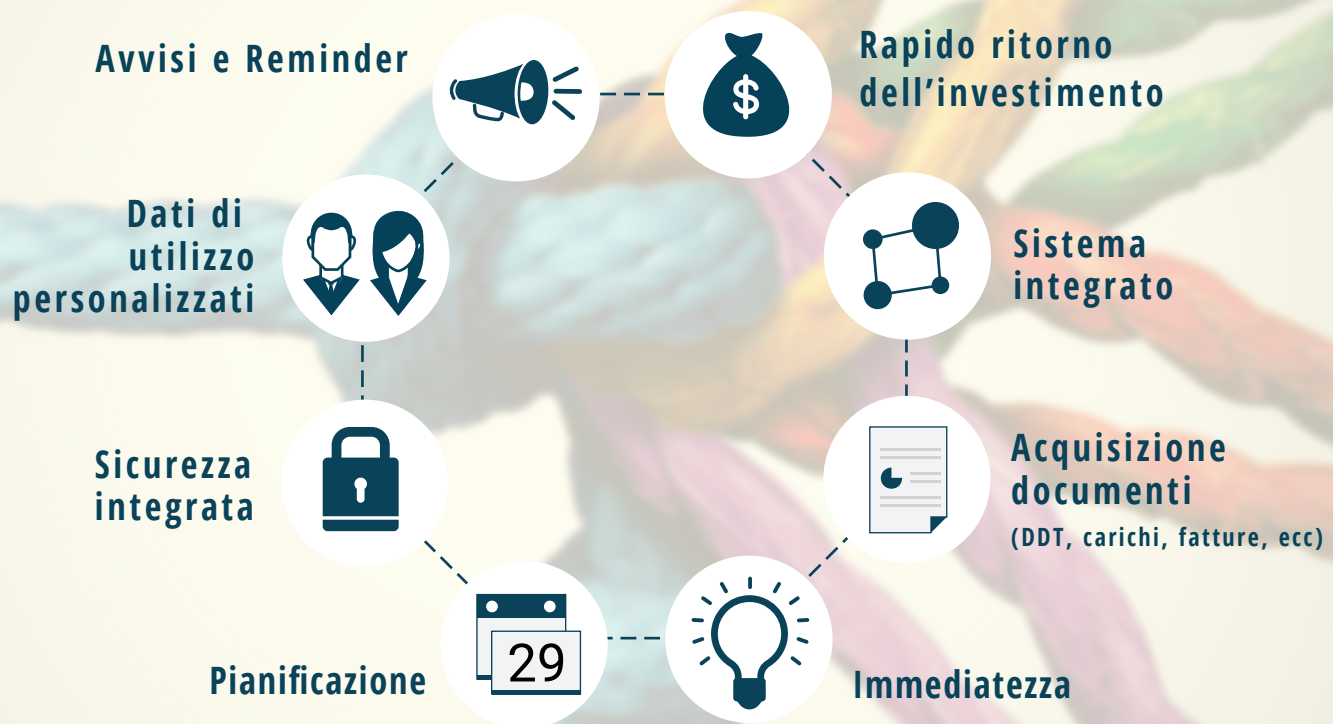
Avvisi e Reminder

$

Rapido ritorno dell'investimento

Dati di utilizzo personalizzati

Sistema integrato

Sicurezza integrata

Acquisizione documenti
(DDT, carichi, fatture, ecc)

29

Pianificazione

Immediatezza